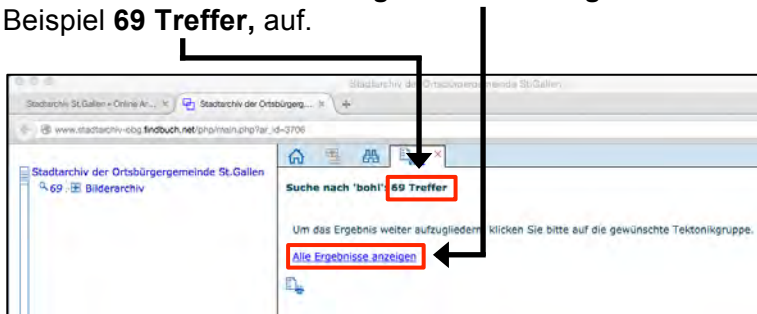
Beispiel **69 Treffer,** auf.

Stadtarchiv der Ortsbürgergemeinde St.Gallen

Stadtarchiv St.Gallen - Online Ar... × Stadtarchiv der Ortsbürgerg... × +

www.stadtarchiv-obg.findbuch.net/php/main.php?ar_id=3706

Stadtarchiv der Ortsbürgergemeinde St.Gallen

69 Bilderarchiv

Suche nach 'bohl': 69 Treffer

Um das Ergebnis weiter aufzugliedern klicken Sie bitte auf die gewünschte Tektonikgruppe.

Alle Ergebnisse anzeigen